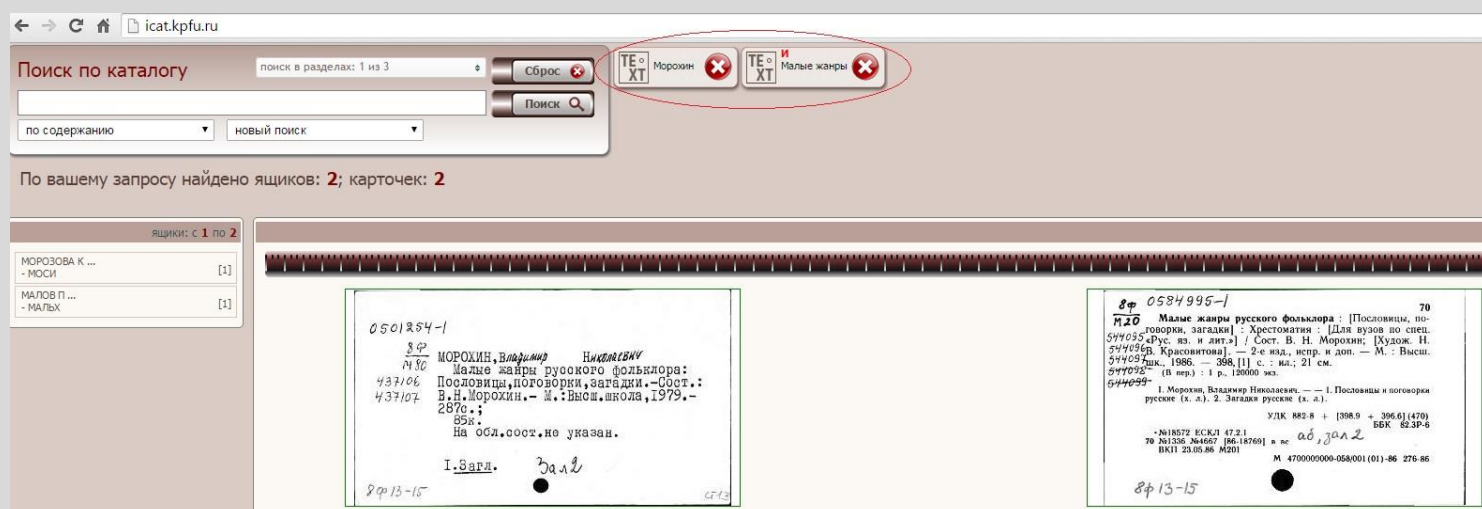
icat.kpfu.ru

Поиск по каталогу

поиск в разделах: 1 из 3

Сброс

Поиск

по содержанию

новый поиск

TEXT Морохин

и

TEXT Малые жанры

По вашему запросу найдено ящиков: 2; карточек: 2

ящики: с 1 по 2

МОРОЗОВА К ... - МОСИ [1]

МАЛОВ П ... - МАЛЬХ [1]

0501254-1

8ф
М80

МОРОХИН, Владимир Николаевич
Малые жанры русского фольклора: Пословицы,поговорки,загадки.-Сост.: В.Н.Морохин.- М.:Высш.школа,1979.- 287с.;
85к.
На обл.сост.не указан.

437106
437107

I.Загл. Зал 2

8ф 13-15

8ф 0584995-1

М20

70

Малые жанры русского фольклора : [Пословицы, поговорки, загадки] : Хрестоматия : [Для вузов по спец. «Рус. яз. и лит.»] / Сост. В. Н. Морохин; [Худож. Н. В. Красовитова]. — 2-е изд., испр. и доп. — М. : Высш. шк., 1986. — 398, [1] с. : ил.; 21 см. (В пер.) : 1 р., 120000 экз.

544095
544096
544097
544098
544099

1. Морохин, Владимир Николаевич. — 1. Пословицы и поговорки русские (х. л.). 2. Загадки русские (х. л.).

УДК 882-8 + [398.9 + 396.6](470)
ББК 82.3Р-6

•№18572 ЕСКЛ 47.2.1
70 №1336 №4667 [86-18769] ab, зал 2
ВКП 23.05.86 М201

М 4700000000-058/001(01)-86 276-86

8ф 13-15